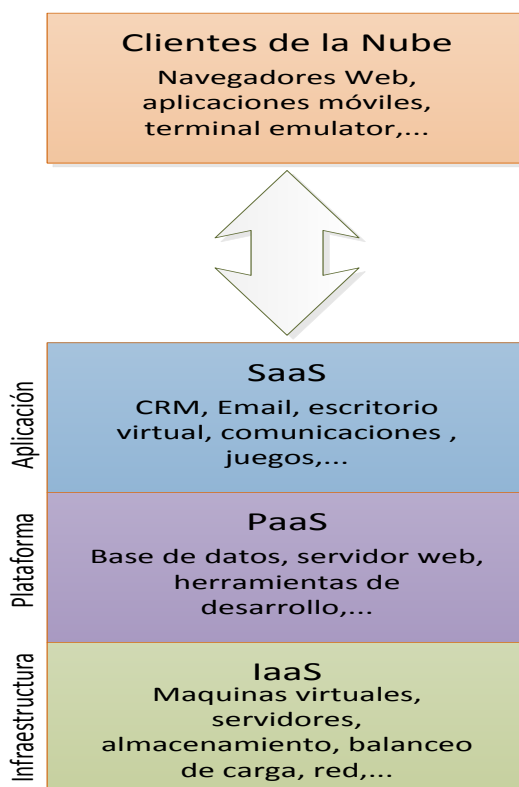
Clientes de la Nube
Navegadores Web, aplicaciones móviles, terminal emulator,...

Aplicación
SaaS
CRM, Email, escritorio virtual, comunicaciones , juegos,...

Plataforma
PaaS
Base de datos, servidor web, herramientas de desarrollo,...

Infraestructura
IaaS
Maquinas virtuales, servidores, almacenamiento, balanceo de carga, red,...